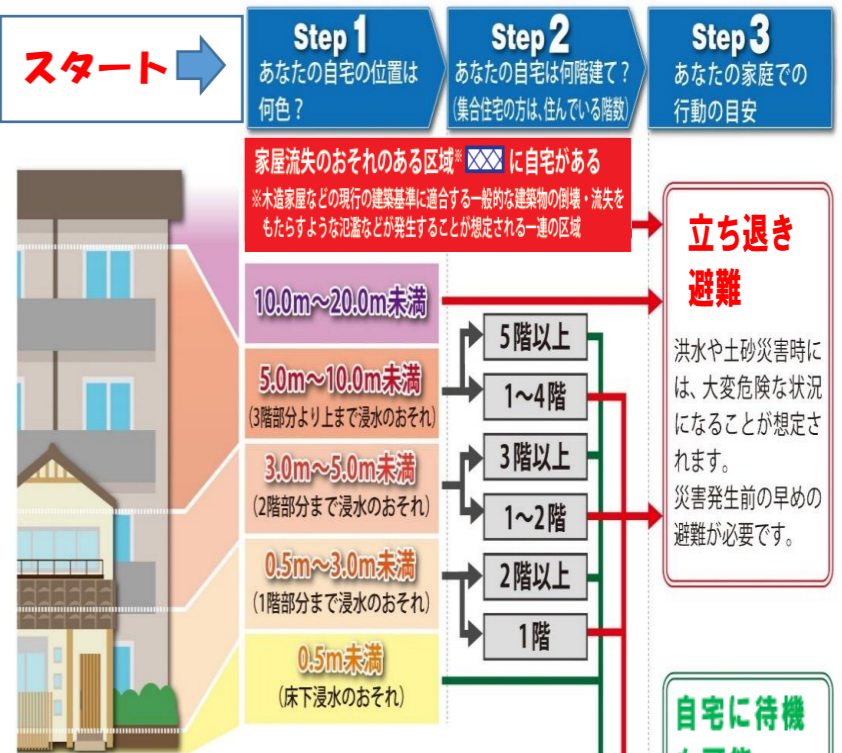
スタート

Step 1
あなたの自宅の位置は何色？

Step 2
あなたの自宅は何階建て？
(集合住宅の方は、住んでいる階数)

Step 3
あなたの家庭での行動の目安

家屋流失のおそれのある区域※ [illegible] に自宅がある
※木造家屋などの現行の建築基準に適合する一般的な建築物の倒壊・流失をもたらすような氾濫などが発生することが想定される一連の区域

10.0m～20.0m未満

5.0m～10.0m未満
(3階部分より上まで浸水のおそれ)

3.0m～5.0m未満
(2階部分まで浸水のおそれ)

0.5m～3.0m未満
(1階部分まで浸水のおそれ)

0.5m未満
(床下浸水のおそれ)

5階以上
1～4階
3階以上
1～2階
2階以上
1階

立ち退き避難

洪水や土砂災害時には、大変危険な状況になることが想定されます。
災害発生前の早めの避難が必要です。

自宅に待機
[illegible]